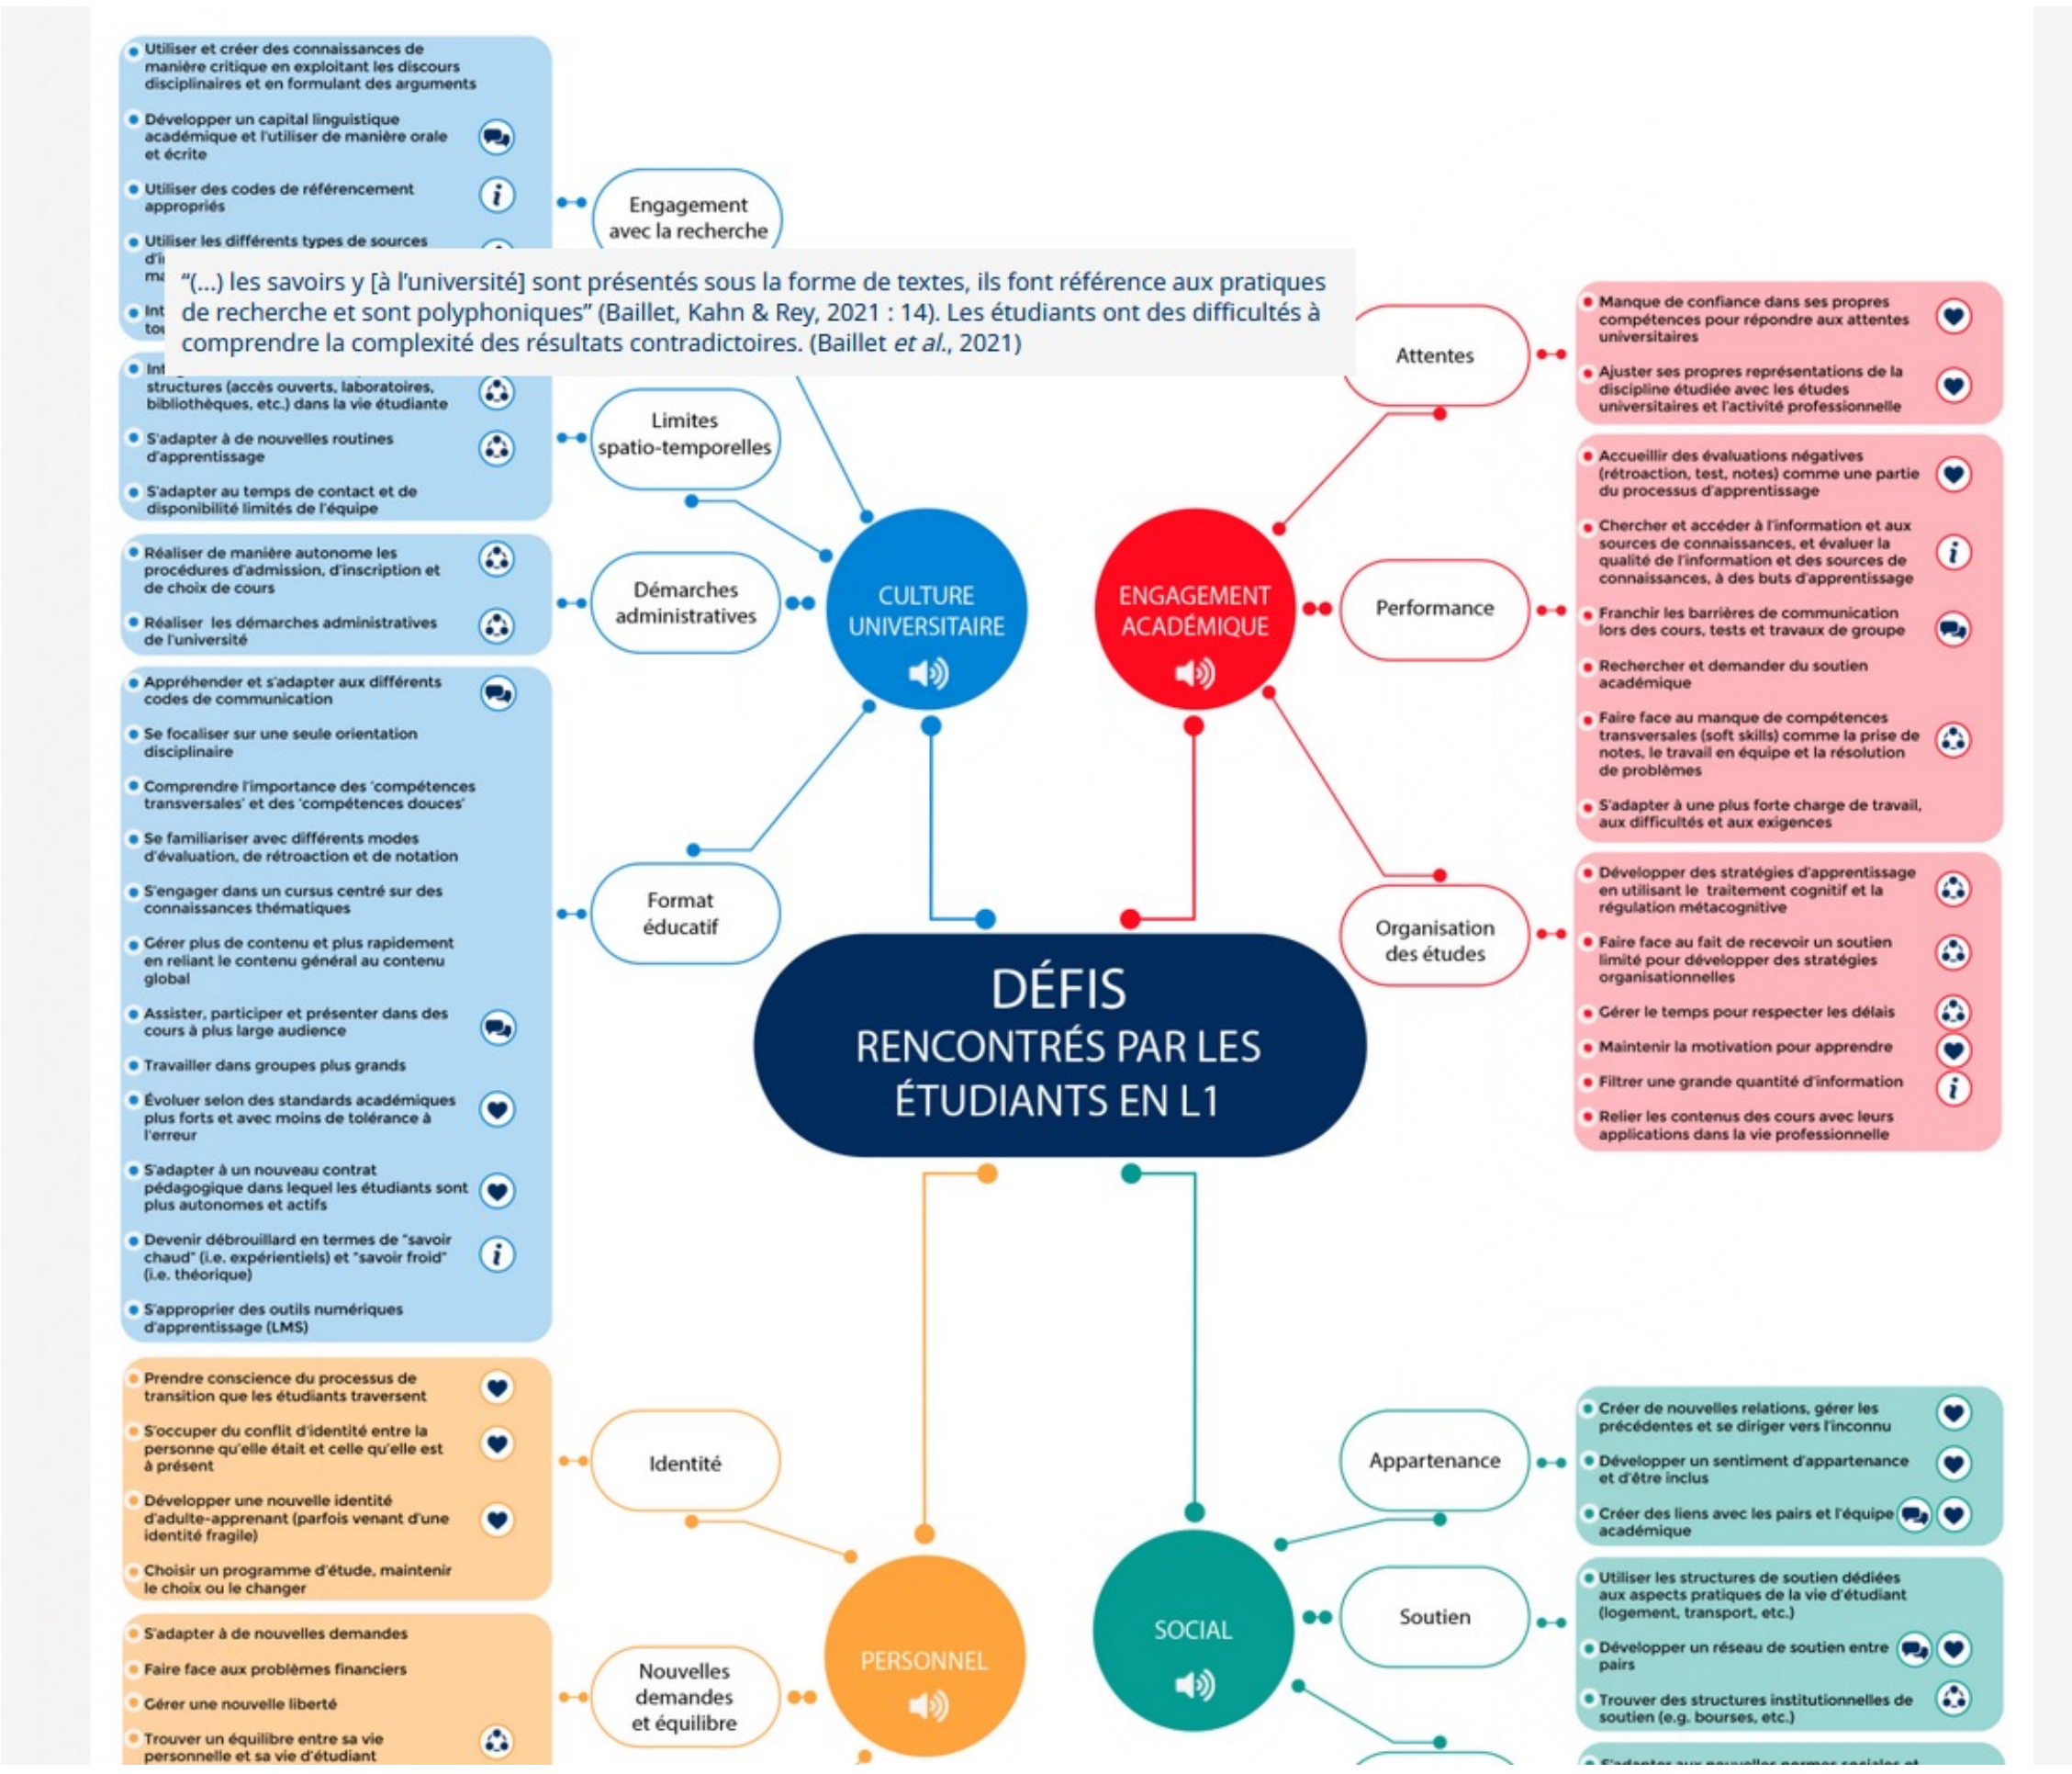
Utiliser et créer des connaissances de manière critique en exploitant les discours disciplinaires et en formulant des arguments

Développer un capital linguistique académique et l'utiliser de manière orale et écrite

Utiliser des codes de référencement appropriés

Utiliser les différents types de sources d'i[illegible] m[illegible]

Int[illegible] tou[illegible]

Engagement avec la recherche

"(...) les savoirs y [à l'université] sont présentés sous la forme de textes, ils font référence aux pratiques de recherche et sont polyphoniques" (Baillet, Kahn & Rey, 2021 : 14). Les étudiants ont des difficultés à comprendre la complexité des résultats contradictoires. (Baillet *et al.*, 2021)

Int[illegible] structures (accès ouverts, laboratoires, bibliothèques, etc.) dans la vie étudiante

S'adapter à de nouvelles routines d'apprentissage

S'adapter au temps de contact et de disponibilité limités de l'équipe

Limites spatio-temporelles

Réaliser de manière autonome les procédures d'admission, d'inscription et de choix de cours

Réaliser les démarches administratives de l'université

Démarches administratives

Appréhender et s'adapter aux différents codes de communication

Se focaliser sur une seule orientation disciplinaire

Comprendre l'importance des 'compétences transversales' et des 'compétences douces'

Se familiariser avec différents modes d'évaluation, de rétroaction et de notation

S'engager dans un cursus centré sur des connaissances thématiques

Gérer plus de contenu et plus rapidement en reliant le contenu général au contenu global

Assister, participer et présenter dans des cours à plus large audience

Travailler dans groupes plus grands

Évoluer selon des standards académiques plus forts et avec moins de tolérance à l'erreur

S'adapter à un nouveau contrat pédagogique dans lequel les étudiants sont plus autonomes et actifs

Devenir débrouillard en termes de "savoir chaud" (i.e. expérientiels) et "savoir froid" (i.e. théorique)

S'approprier des outils numériques d'apprentissage (LMS)

Format éducatif

CULTURE UNIVERSITAIRE

ENGAGEMENT ACADÉMIQUE

Attentes

Manque de confiance dans ses propres compétences pour répondre aux attentes universitaires

Ajuster ses propres représentations de la discipline étudiée avec les études universitaires et l'activité professionnelle

Performance

Accueillir des évaluations négatives (rétroaction, test, notes) comme une partie du processus d'apprentissage

Chercher et accéder à l'information et aux sources de connaissances, et évaluer la qualité de l'information et des sources de connaissances, à des buts d'apprentissage

Franchir les barrières de communication lors des cours, tests et travaux de groupe

Rechercher et demander du soutien académique

Faire face au manque de compétences transversales (soft skills) comme la prise de notes, le travail en équipe et la résolution de problèmes

S'adapter à une plus forte charge de travail, aux difficultés et aux exigences

Organisation des études

Développer des stratégies d'apprentissage en utilisant le traitement cognitif et la régulation métacognitive

Faire face au fait de recevoir un soutien limité pour développer des stratégies organisationnelles

Gérer le temps pour respecter les délais

Maintenir la motivation pour apprendre

Filtrer une grande quantité d'information

Relier les contenus des cours avec leurs applications dans la vie professionnelle

DÉFIS RENCONTRÉS PAR LES ÉTUDIANTS EN L1

Prendre conscience du processus de transition que les étudiants traversent

S'occuper du conflit d'identité entre la personne qu'elle était et celle qu'elle est à présent

Développer une nouvelle identité d'adulte-apprenant (parfois venant d'une identité fragile)

Choisir un programme d'étude, maintenir le choix ou le changer

Identité

S'adapter à de nouvelles demandes

Faire face aux problèmes financiers

Gérer une nouvelle liberté

Trouver un équilibre entre sa vie personnelle et sa vie d'étudiant

Nouvelles demandes et équilibre

PERSONNEL

SOCIAL

Appartenance

Créer de nouvelles relations, gérer les précédentes et se diriger vers l'inconnu

Développer un sentiment d'appartenance et d'être inclus

Créer des liens avec les pairs et l'équipe académique

Soutien

Utiliser les structures de soutien dédiées aux aspects pratiques de la vie d'étudiant (logement, transport, etc.)

Développer un réseau de soutien entre pairs

Trouver des structures institutionnelles de soutien (e.g. bourses, etc.)

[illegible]